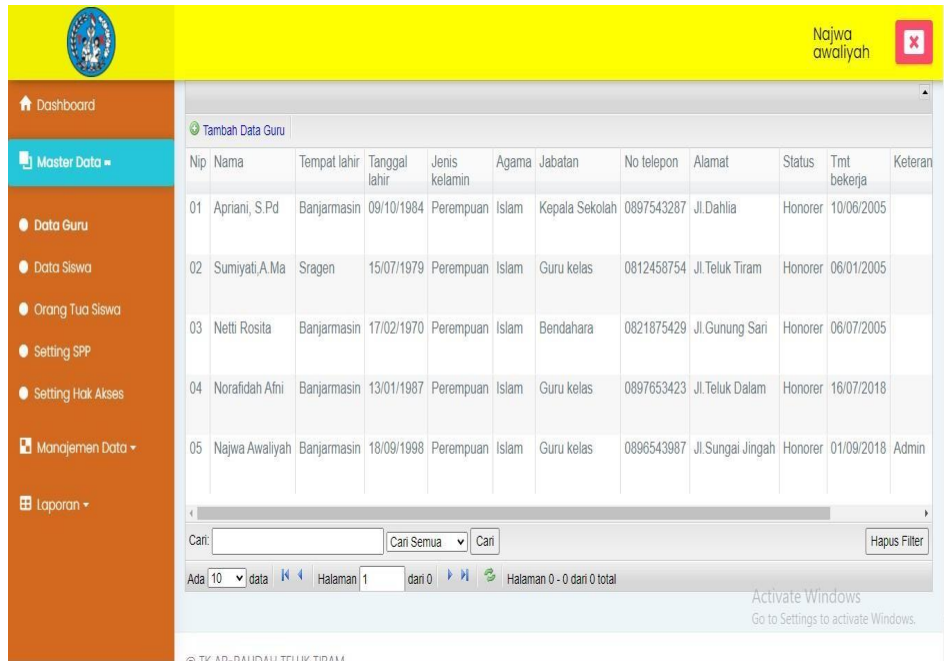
Najwa awaliyah

Dashboard

Master Data

Data Guru

Data Siswa

Orang Tua Siswa

Setting SPP

Setting Hak Akses

Manajemen Data

Laporan

Tambah Data Guru

| Nip | Nama | Tempat lahir | Tanggal lahir | Jenis kelamin | Agama | Jabatan | No telepon | Alamat | Status | Tmt bekerja | Keteran |
|---|---|---|---|---|---|---|---|---|---|---|---|
| 01 | Apriani, S.Pd | Banjarmasin | 09/10/1984 | Perempuan | Islam | Kepala Sekolah | 0897543287 | Jl.Dahlia | Honorer | 10/06/2005 | |
| 02 | Sumiyati,A.Ma | Sragen | 15/07/1979 | Perempuan | Islam | Guru kelas | 0812458754 | Jl.Teluk Tiram | Honorer | 06/01/2005 | |
| 03 | Netti Rosita | Banjarmasin | 17/02/1970 | Perempuan | Islam | Bendahara | 0821875429 | Jl.Gunung Sari | Honorer | 06/07/2005 | |
| 04 | Norafidah Afni | Banjarmasin | 13/01/1987 | Perempuan | Islam | Guru kelas | 0897653423 | Jl.Teluk Dalam | Honorer | 16/07/2018 | |
| 05 | Najwa Awaliyah | Banjarmasin | 18/09/1998 | Perempuan | Islam | Guru kelas | 0896543987 | Jl.Sungai Jingah | Honorer | 01/09/2018 | Admin |

Cari: Cari Semua Cari Hapus Filter

Ada 10 data Halaman 1 dari 0 Halaman 0 - 0 dari 0 total

Activate Windows
Go to Settings to activate Windows.

© TK AR-RAUDAH TELUK TIRAM